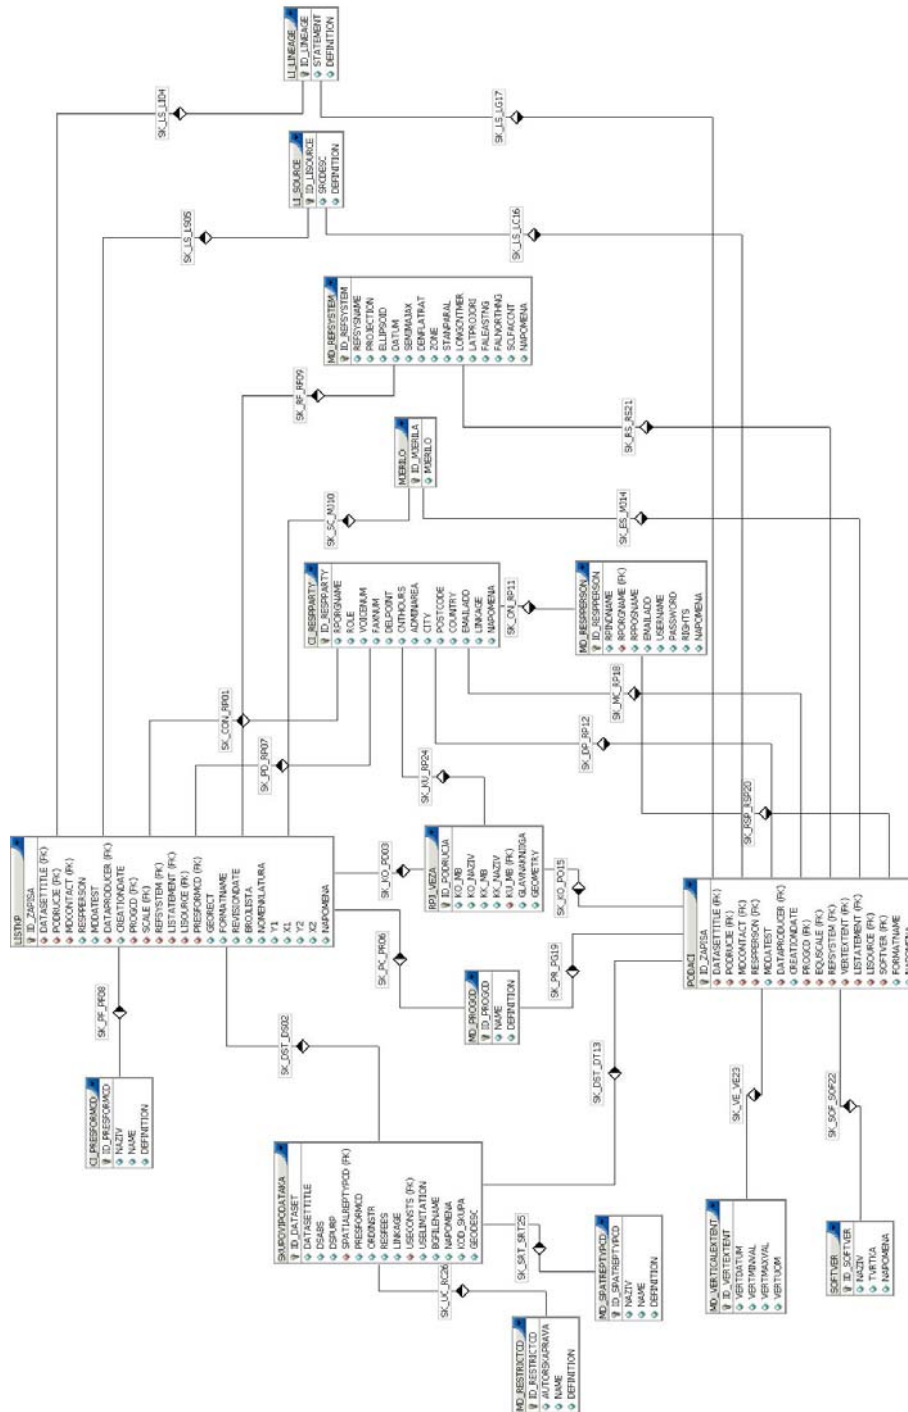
LI_LINEAGE
ID_LINEAGE
STATEMENT
DEFINITION

SK_LS_LI04

SK_LS_LG17

LI_SOURCE
ID_LISOURCE
SRCDESC
DEFINITION

SK_LS_LS05

SK_LS_LC16

MD_REFSYSTEM
ID_REFSYSTEM
REFSYSNAME
PROJECTION
ELLIPSOID
DATUM
SEMIMAJAX
DENFLATRAT
ZONE
STANPARAL
LONGCNTMER
LATPROJORI
FALEASTNG
FALNORTHNG
SCLFACCNT
NAPOMENA

SK_RF_RF09

SK_RS_RS21

MJERILO
ID_MJERILA
MJERILO

SK_SC_MJ10

SK_ES_MJ14

CI_RESPPARTY
ID_RESPPARTY
RPORGNAME
ROLE
VOICENUM
FAXNUM
DELPOINT
CNTHOURS
ADMINAREA
CITY
POSTCODE
COUNTRY
EMAILADD
LINKAGE
NAPOMENA

SK_ON_RP11

MD_RESPPERSON
ID_RESPPERSON
RPINDNAME
RPORGNAME (FK)
RPPOSNAME
EMAILADD
USERNAME
PASSWORD
RIGHTS
NAPOMENA

SK_CON_RP01

SK_PD_RP07

SK_NU_RP24

SK_MC_RP18

SK_DP_RP12

SK_RSP_RSP20

LISTKP
ID_ZAPISA
DATASETTITLE (FK)
PODRUCJE (FK)
MDCONTACT (FK)
RESPPERSON
MDDATEST
DATAPRODUCER (FK)
CREATIONDATE
PROGCD (FK)
SCALE (FK)
REFSYSTEM (FK)
LISTATEMENT (FK)
LISOURCE (FK)
PRESFORMCD (FK)
GEOREF
FORMATNAME
REVISIONDATE
BROJLISTA
NOMENKLATURA
Y1
X1
Y2
X2
NAPOMENA

SK_KO_PO03

RPJ_VEZA
ID_PODRUCJA
KO_MB
KO_NAZIV
KK_MB
KK_NAZIV
KU_MB (FK)
GLAVNAKNJIGA
GEOMETRY

SK_KO_PO15

PODACI
ID_ZAPISA
DATASETTITLE (FK)
PODRUCJE (FK)
MDCONTACT (FK)
RESPPERSON (FK)
MDDATEST
DATAPRODUCER (FK)
CREATIONDATE
PROGCD (FK)
EQUSCALE (FK)
REFSYSTEM (FK)
VERTEXTENT (FK)
LISTATEMENT (FK)
LISOURCE (FK)
SOFTVER (FK)
FORMATNAME

SK_PF_PF08

SK_PC_PR06

MD_PROGCD
ID_PROGCD
NAME
DEFINITION

SK_PR_PG19

CI_PRESFORMCD
ID_PRESFORMCD
NAZIV
NAME
DEFINITION

SK_DST_DS02

SK_DST_DT13

SK_VE_VE23

SK_SOF_SOF22

SKUPOVIPODATAKA
ID_DATASET
DATASETTITLE
DSABS
DSPURP
SPATIALREPTYPCD (FK)
PRESFORMCD
ORDINSTR
RESFEES
LINKAGE
USECONSTS (FK)
USELIMITATION
BGFILENAME
NAPOMENA
KOD_SKUPA
GEODESC

SK_SR_SRT25

MD_SPATREPTYPCD
ID_SPATREPTYPCD
NAZIV
NAME
DEFINITION

SK_UC_RC26

MD_RESTRICTCD
ID_RESTRICTCD
AUTORSKAPRAVA
NAME
DEFINITION

MD_VERTICALEXTENT
ID_VERTEXTENT
VERTDATUM
VERTMINVAL
VERTMAXVAL
VERTUOM

SOFTVER
ID_SOFTVER
NAZIV
TVRTKA
NAPOMENA